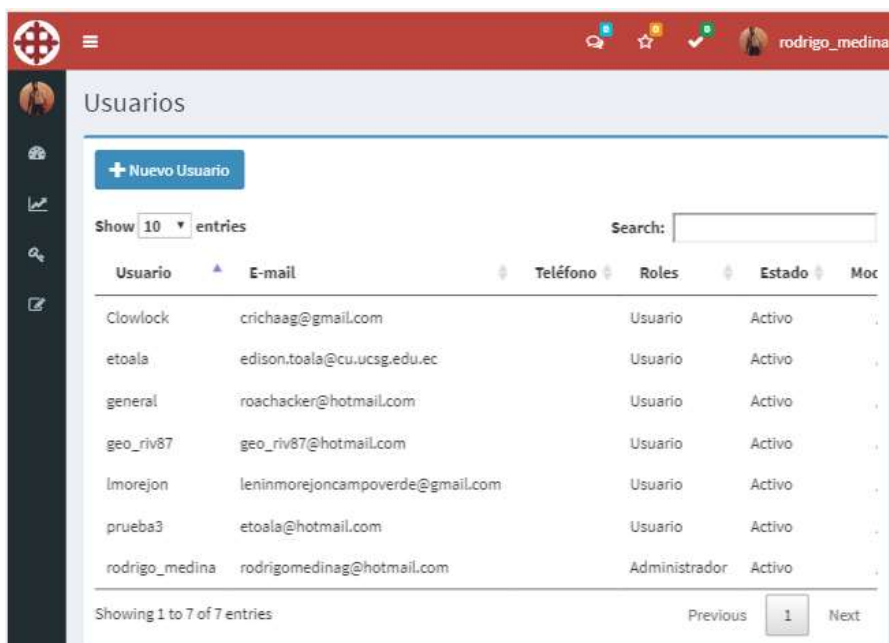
rodrigo_medina

Usuarios

+ Nuevo Usuario

Show 10 entries

Search:

| Usuario | E-mail | Teléfono | Roles | Estado | Moc |
|---|---|---|---|---|---|
| Clowlock | crichaag@gmail.com | | Usuario | Activo | |
| etoala | edison.toala@cu.ucsg.edu.ec | | Usuario | Activo | |
| general | roachacker@hotmail.com | | Usuario | Activo | |
| geo_riv87 | geo_riv87@hotmail.com | | Usuario | Activo | |
| lmorejon | leninmorejoncampoverde@gmail.com | | Usuario | Activo | |
| prueba3 | etoala@hotmail.com | | Usuario | Activo | |
| rodrigo_medina | rodrigomedinag@hotmail.com | | Administrador | Activo | |

Showing 1 to 7 of 7 entries

Previous 1 Next